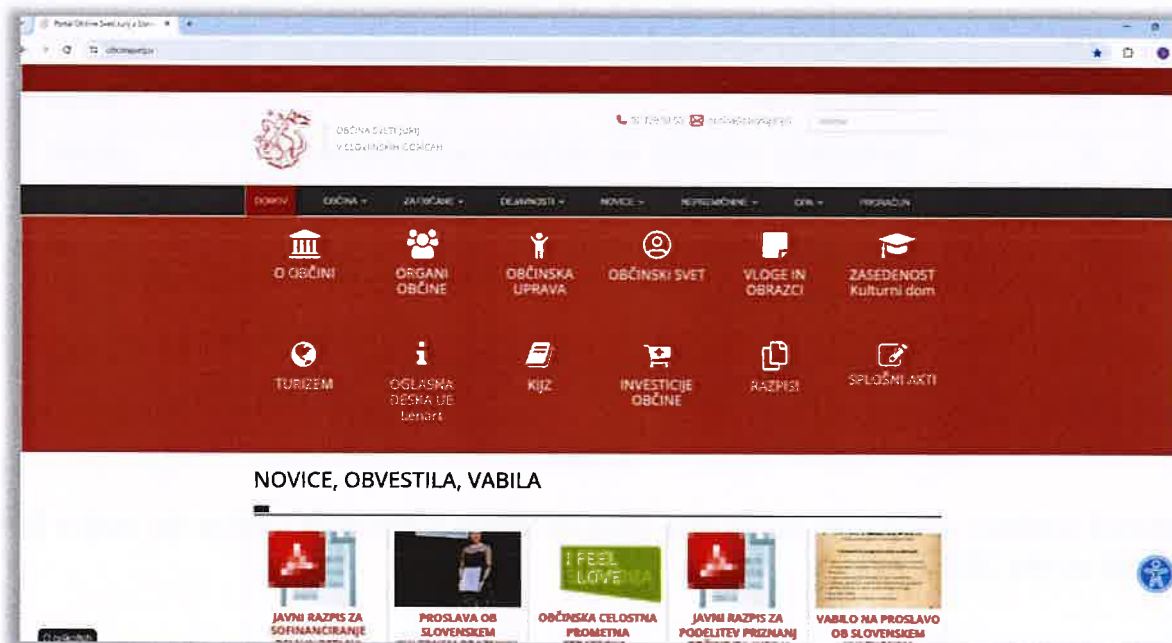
Portal Občine Sveti Jurij v Slov...

obcinajurij.si

OBČINA SVETI JURIJ
V SLOVENSKIH GORICAH

DOMOV
OBČINA
ZA OBČANE
DEJAVNOSTI
NOVICE
NEPREMIČNINE
OPN
PRORAČUN

O OBČINI
ORGANI OBČINE
OBČINSKA UPRAVA
OBČINSKI SVET
VLOGE IN OBRAZCI
ZASEDENOST Kulturni dom

TURIZEM
OGLASNA DESKA UE Lenart
KIJZ
INVESTICIJE OBČINE
RAZPISI
SPLOŠNI AKTI

NOVICE, OBVESTILA, VABILA

I FEEL SLOVENIA

JAVNI RAZPIS ZA SOFINANCIRANJE
PROSLAVA OB SLOVENSKEM
OBČINSKA CELOSTNA PROMETNA
JAVNI RAZPIS ZA PODELITEV PRIZNANJ
VABILO NA PROSLAVO OB SLOVENSKEM